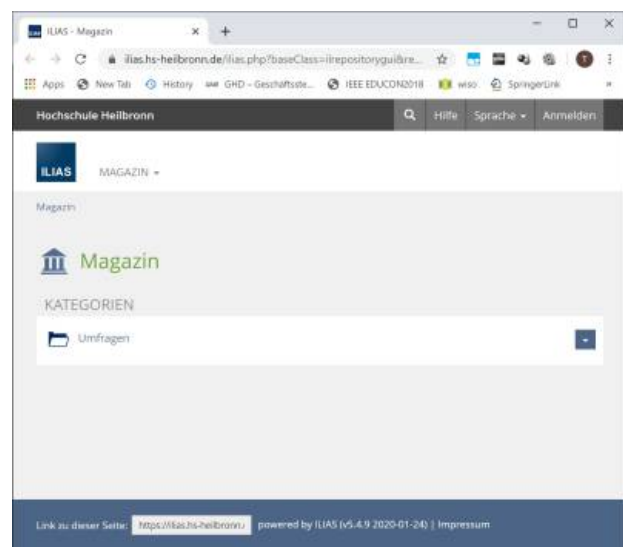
ILIAS - Magazin × +

ilias.hs-heilbronn.de/ilias.php?baseClass=ilrepositorygui&re...

Apps New Tab History GHD - Geschäftsste... IEEE EDUCON2018 wiso SpringerLink

Hochschule Heilbronn

Hilfe Sprache Anmelden

ILIAS

MAGAZIN

Magazin

Magazin

KATEGORIEN

Umfragen

Link zu dieser Seite: https://ilias.hs-heilbronn. powered by ILIAS (v5.4.9 2020-01-24) | Impressum